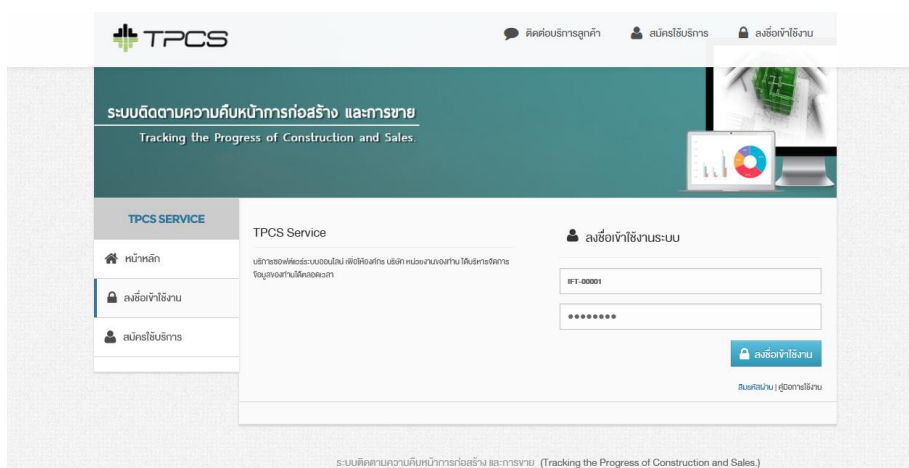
TPCS

ติดต่อบริการลูกค้า สมัครใช้บริการ ลงชื่อเข้าใช้งาน

ระบบติดตามความคืบหน้าการก่อสร้าง และการขาย
Tracking the Progress of Construction and Sales.

TPCS SERVICE

หน้าหลัก

ลงชื่อเข้าใช้งาน

สมัครใช้บริการ

TPCS Service

บริการซอฟต์แวร์ระบบออนไลน์ เพื่อให้องค์กร บริษัท หน่วยงานของท่าน ได้บริหารจัดการข้อมูลของท่านได้ตลอดเวลา

ลงชื่อเข้าใช้งานระบบ

IFT-00001

••••••••

ลงชื่อเข้าใช้งาน

ลืมรหัสผ่าน | คู่มือการใช้งาน

ระบบติดตามความคืบหน้าการก่อสร้าง และการขาย (Tracking the Progress of Construction and Sales.)